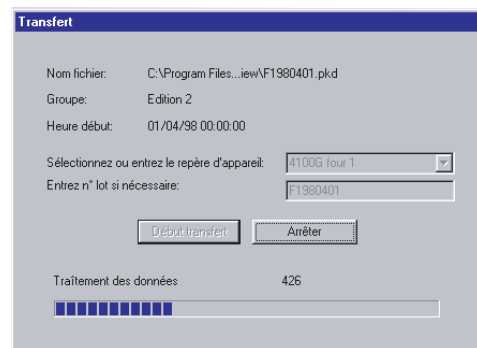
Transfert

Nom fichier: C:\Program Files...iew\F1980401.pkd

Groupe: Edition 2

Heure début: 01/04/98 00:00:00

Sélectionnez ou entrez le repère d'appareil: 4100G four 1

Entrez n° lot si nécessaire: F1980401

Début transfert

Arrêter

Traîtement des données 426